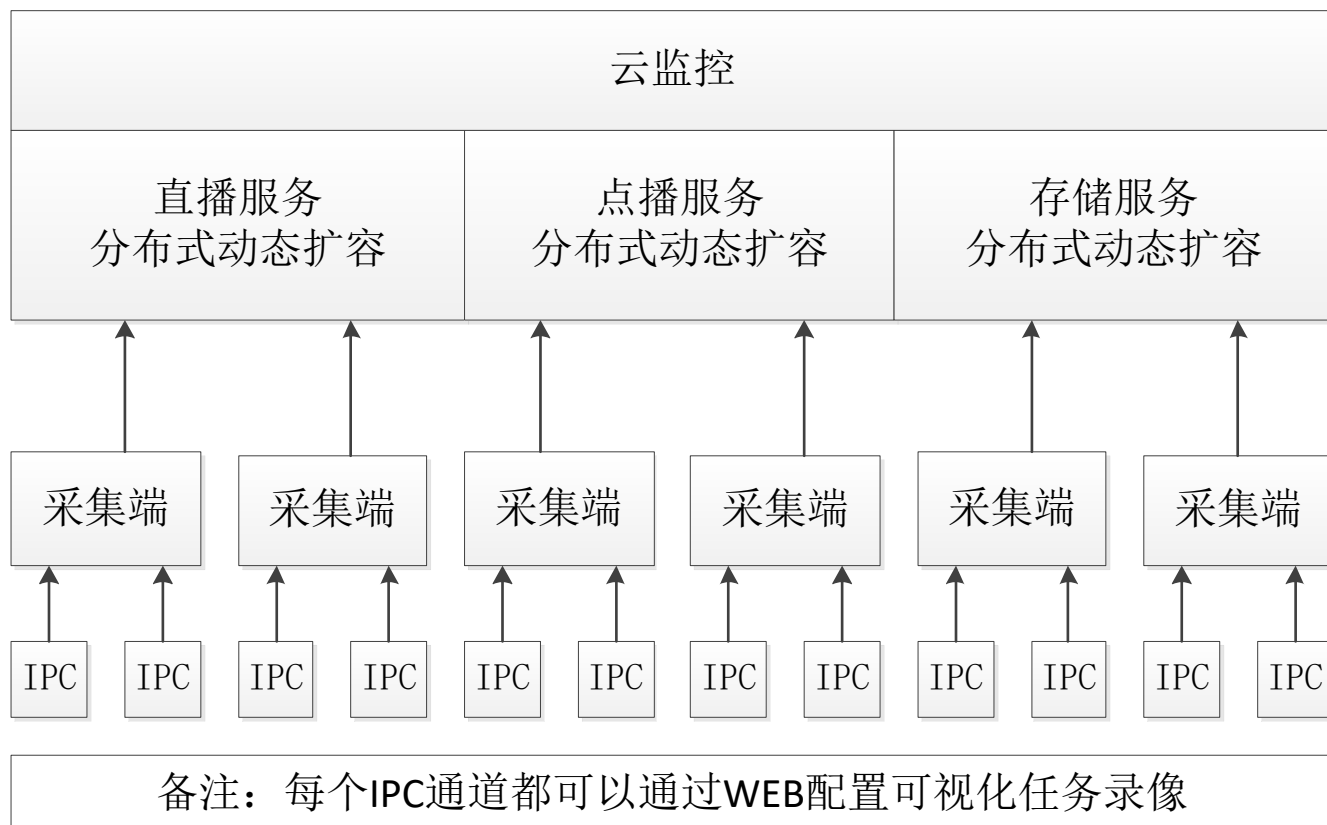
云监控

直播服务
分布式动态扩容

点播服务
分布式动态扩容

存储服务
分布式动态扩容

采集端

采集端

采集端

采集端

采集端

采集端

IPC IPC IPC IPC IPC IPC IPC IPC IPC IPC IPC IPC

备注：每个IPC通道都可以通过WEB配置可视化任务录像